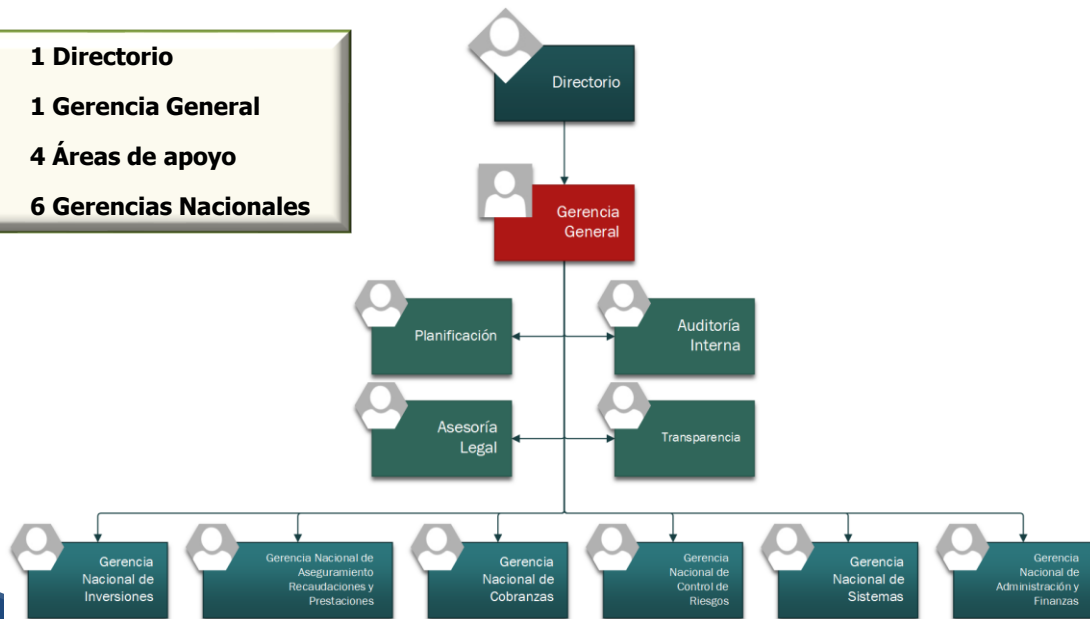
1 Directorio

1 Gerencia General

4 Áreas de apoyo

6 Gerencias Nacionales

Directorio

Gerencia General

Planificación

Auditoría Interna

Asesoría Legal

Transparencia

Gerencia Nacional de Inversiones

Gerencia Nacional de Aseguramiento Recaudaciones y Prestaciones

Gerencia Nacional de Cobranzas

Gerencia Nacional de Control de Riesgos

Gerencia Nacional de Sistemas

Gerencia Nacional de Administración y Finanzas